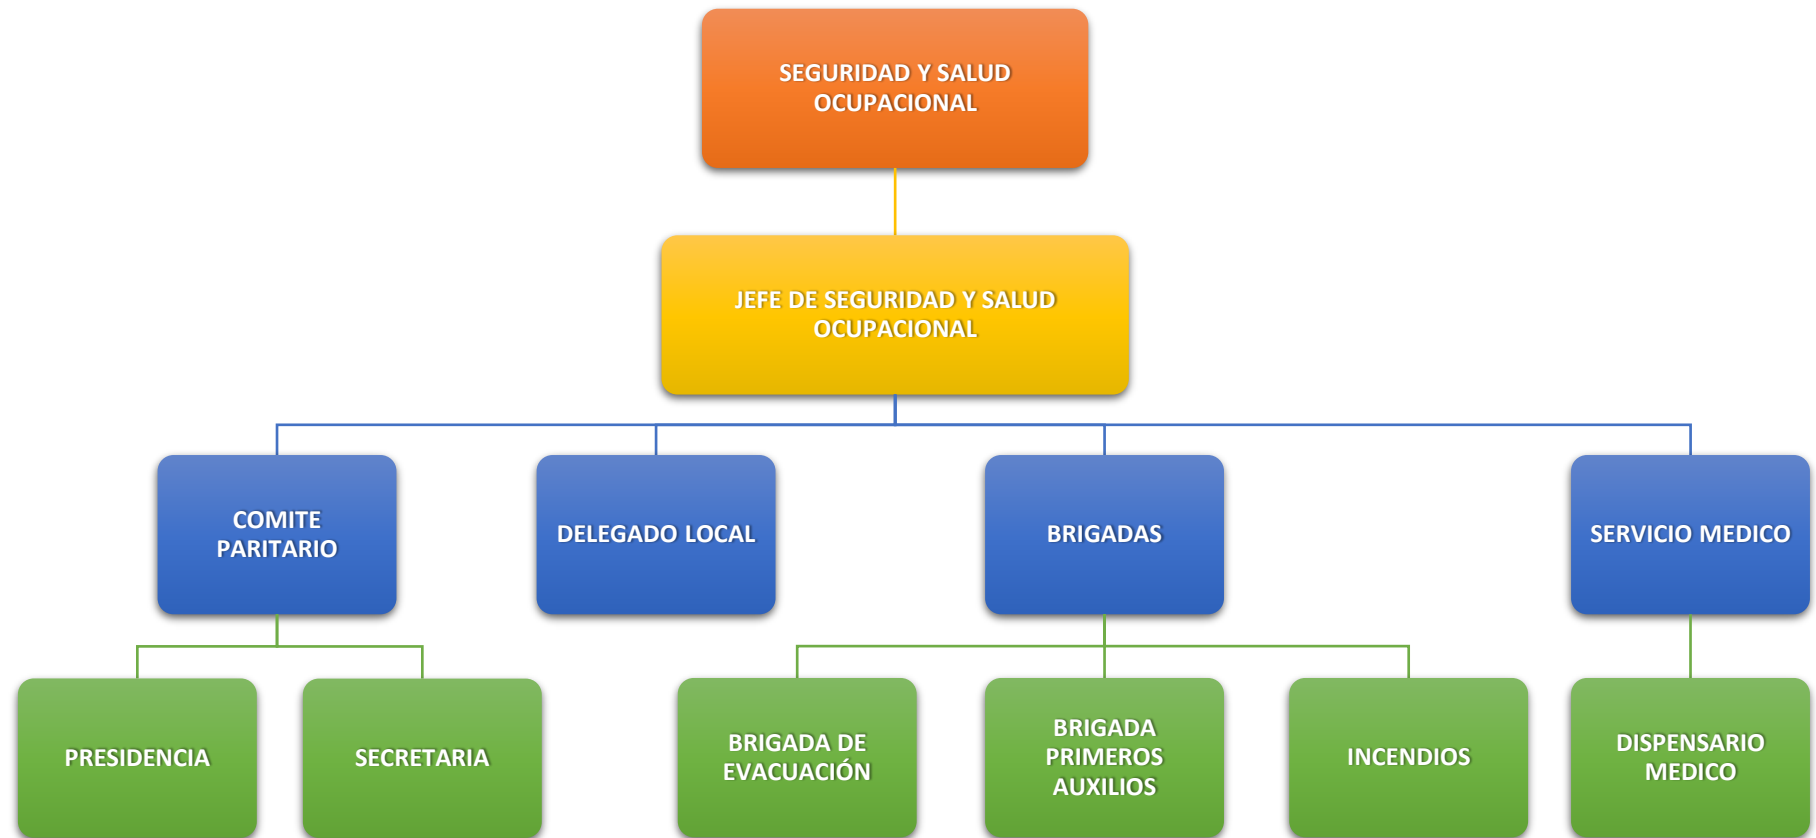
SEGURIDAD Y SALUD OCUPACIONAL

JEFE DE SEGURIDAD Y SALUD OCUPACIONAL

COMITE PARITARIO

DELEGADO LOCAL

BRIGADAS

SERVICIO MEDICO

PRESIDENCIA

SECRETARIA

BRIGADA DE EVACUACIÓN

BRIGADA PRIMEROS AUXILIOS

INCENDIOS

DISPENSARIO MEDICO